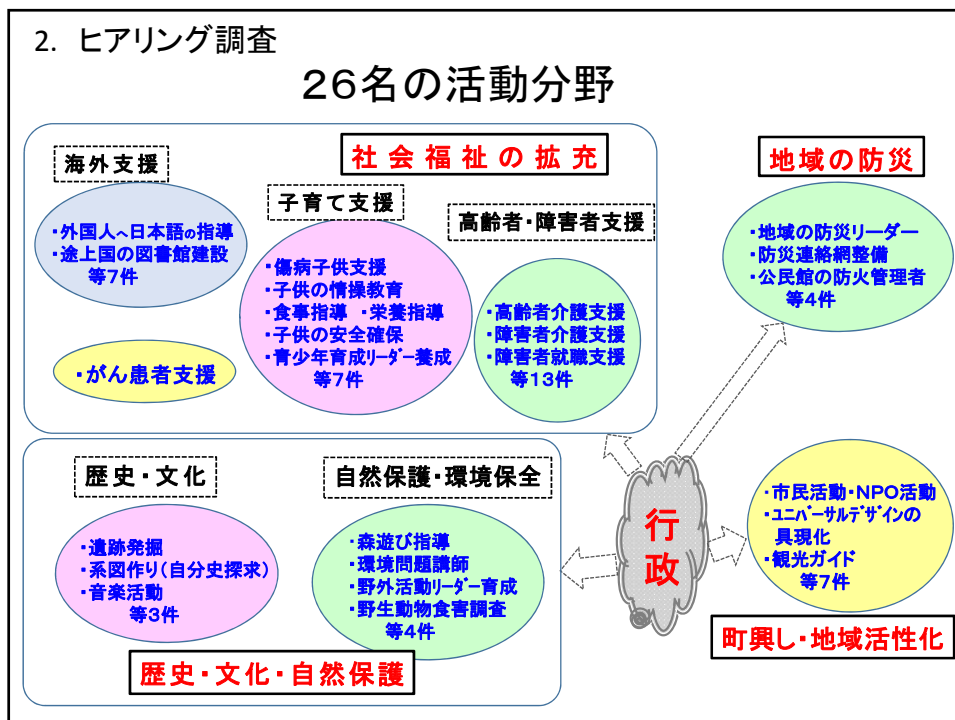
2. ヒアリング調査

26名の活動分野

海外支援

社会福祉の拡充

・外国人へ日本語の指導
・途上国の図書館建設
等7件

子育て支援

・傷病子供支援
・子供の情操教育
・食事指導 ・栄養指導
・子供の安全確保
・青少年育成リーダー養成
等7件

高齢者・障害者支援

・高齢者介護支援
・障害者介護支援
・障害者就職支援
等13件

・がん患者支援

地域の防災

・地域の防災リーダー
・防災連絡網整備
・公民館の防火管理者
等4件

歴史・文化

・遺跡発掘
・系図作り（自分史探求）
・音楽活動
等3件

自然保護・環境保全

・森遊び指導
・環境問題講師
・野外活動リーダー育成
・野生動物食害調査
等4件

歴史・文化・自然保護

行政

・市民活動・NPO活動
・ユニバーサルデザインの具現化
・観光ガイド
等7件

町興し・地域活性化